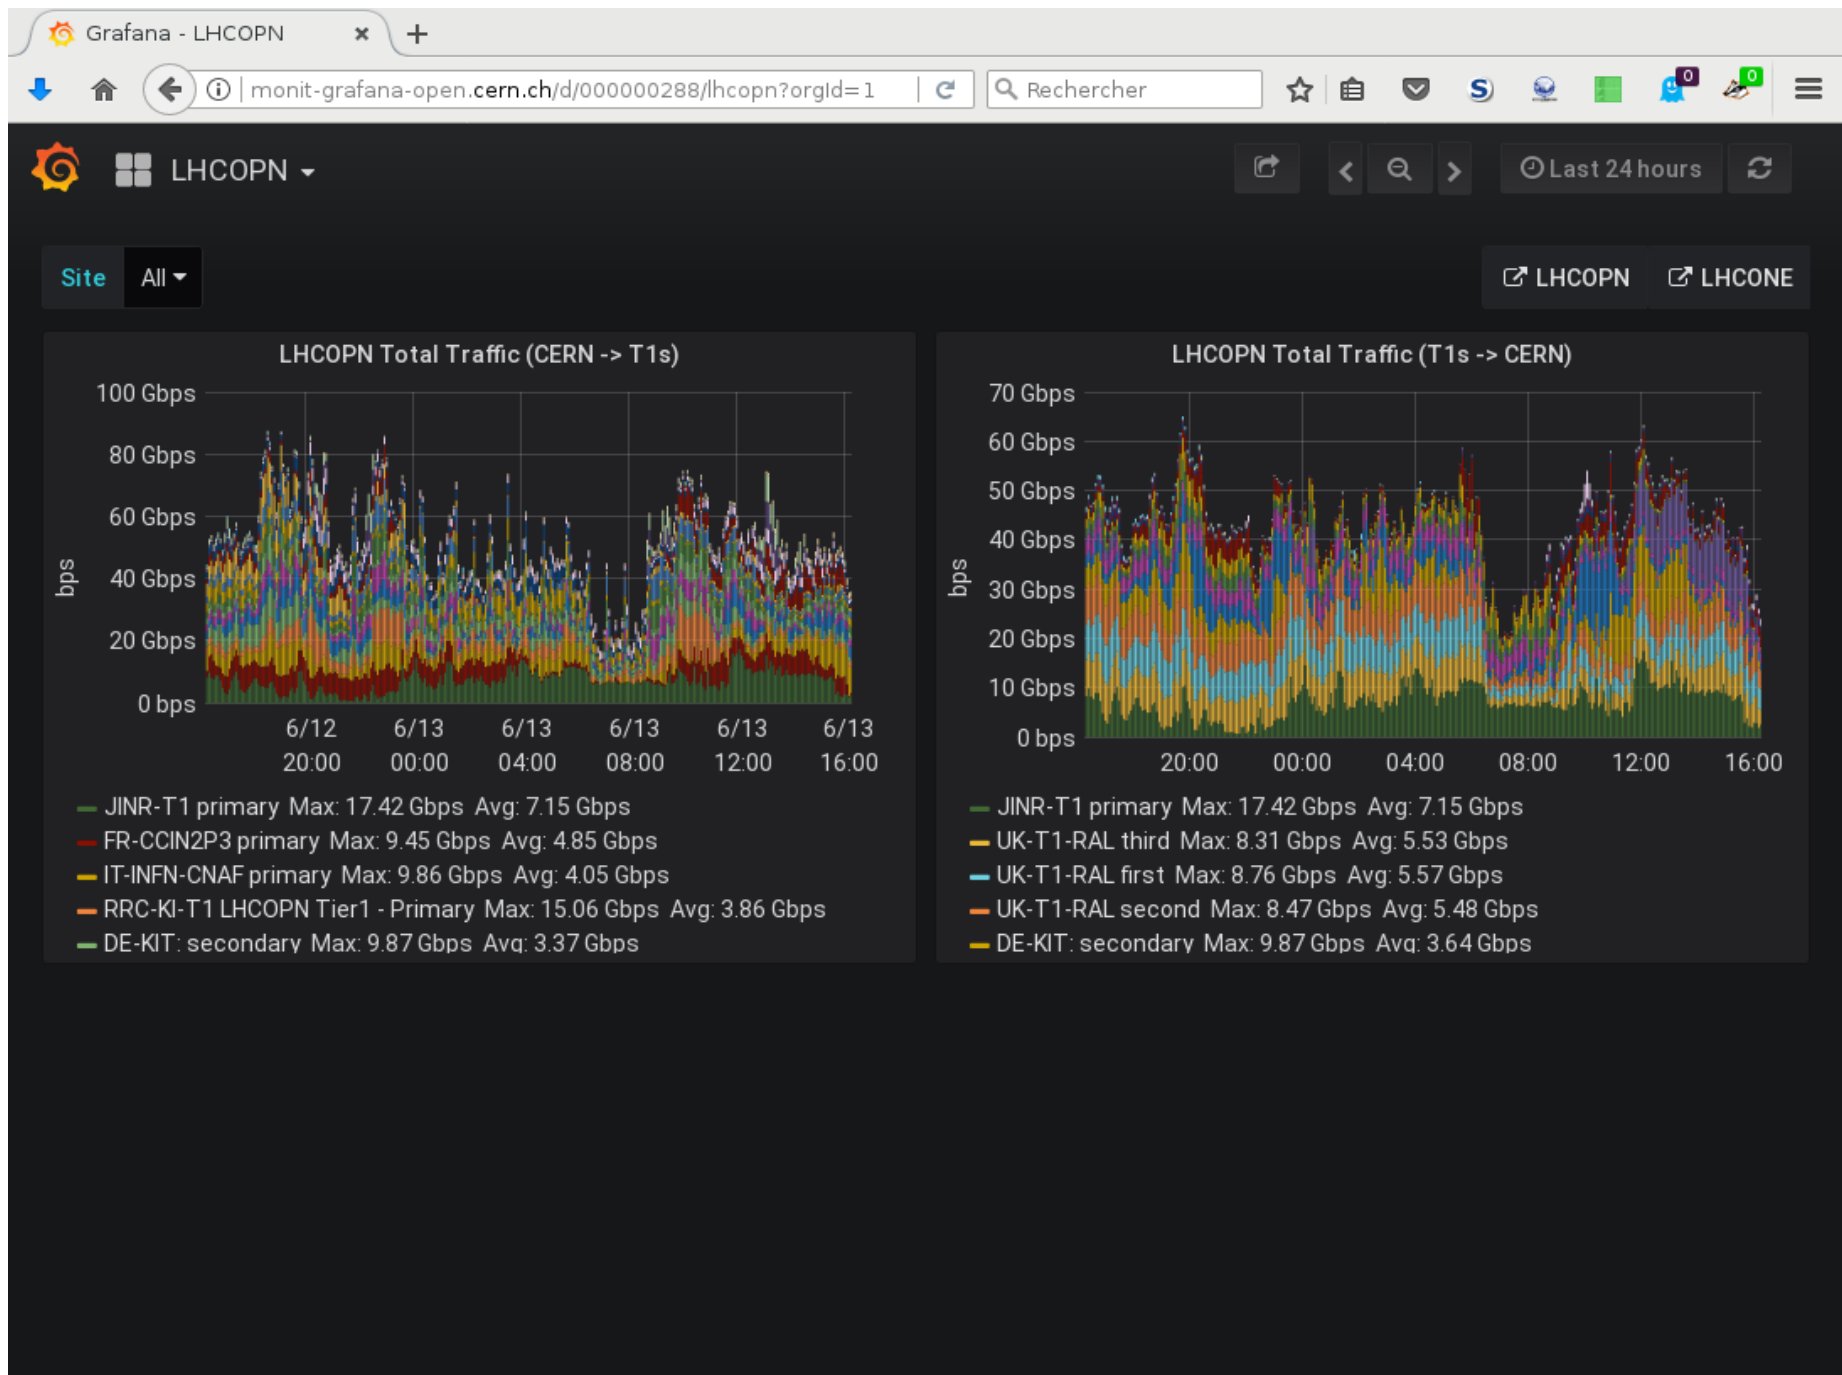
Grafana - LHCOPN ×

monit-grafana-open.cern.ch/d/000000288/lhcopn?orgId=1

Rechercher

0 0

LHCOPN

Last 24 hours

Site All

LHCOPN LHCONE

LHCOPN Total Traffic (CERN -> T1s)

100 Gbps
80 Gbps
60 Gbps
40 Gbps
20 Gbps
0 bps

bps

6/12 20:00 6/13 00:00 6/13 04:00 6/13 08:00 6/13 12:00 6/13 16:00

JINR-T1 primary Max: 17.42 Gbps Avg: 7.15 Gbps
FR-CCIN2P3 primary Max: 9.45 Gbps Avg: 4.85 Gbps
IT-INFN-CNAF primary Max: 9.86 Gbps Avg: 4.05 Gbps
RRC-KI-T1 LHCOPN Tier1 - Primary Max: 15.06 Gbps Avg: 3.86 Gbps
DE-KIT: secondary Max: 9.87 Gbps Avg: 3.37 Gbps

LHCOPN Total Traffic (T1s -> CERN)

70 Gbps
60 Gbps
50 Gbps
40 Gbps
30 Gbps
20 Gbps
10 Gbps
0 bps

bps

20:00 00:00 04:00 08:00 12:00 16:00

JINR-T1 primary Max: 17.42 Gbps Avg: 7.15 Gbps
UK-T1-RAL third Max: 8.31 Gbps Avg: 5.53 Gbps
UK-T1-RAL first Max: 8.76 Gbps Avg: 5.57 Gbps
UK-T1-RAL second Max: 8.47 Gbps Avg: 5.48 Gbps
DE-KIT: secondary Max: 9.87 Gbps Avg: 3.64 Gbps